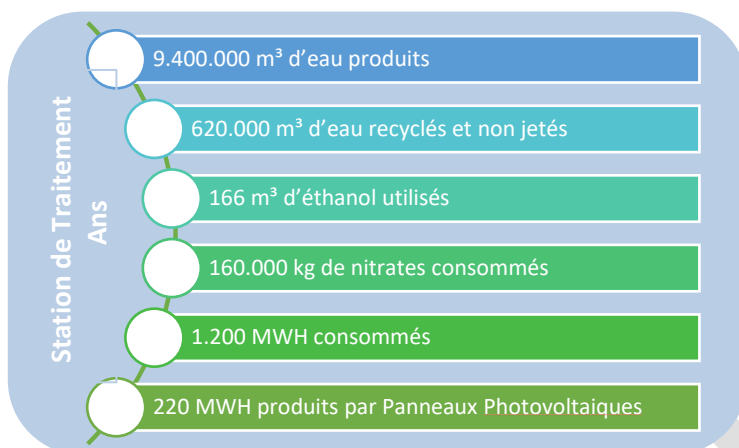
Station de Traitement Ans

9.400.000 m³ d'eau produits

620.000 m³ d'eau recyclés et non jetés

166 m³ d'éthanol utilisés

160.000 kg de nitrates consommés

1.200 MWH consommés

220 MWH produits par Panneaux Photovoltaiques